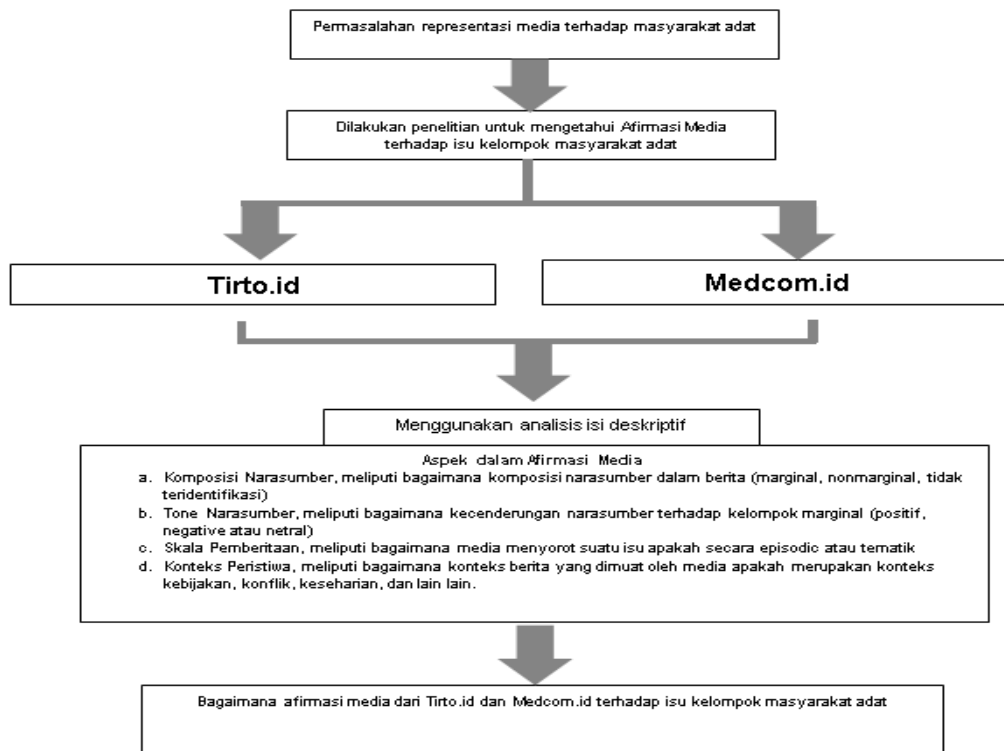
Permasalahan representasi media terhadap masyarakat adat

Dilakukan penelitian untuk mengetahui Afirmasi Media terhadap isu kelompok masyarakat adat

Tirto.id

Medcom.id

Menggunakan analisis isi deskriptif

Aspek dalam Afirmasi Media
a. Komposisi Narasumber, meliputi bagaimana komposisi narasumber dalam berita (marginal, nonmarginal, tidak teridentifikasi)
b. Tone Narasumber, meliputi bagaimana kecenderungan narasumber terhadap kelompok marginal (positif, negative atau netral)
c. Skala Pemberitaan, meliputi bagaimana media menyorot suatu isu apakah secara episodic atau tematik
d. Konteks Peristiwa, meliputi bagaimana konteks berita yang dimuat oleh media apakah merupakan konteks kebijakan, konflik, keseharian, dan lain lain.

Bagaimana afirmasi media dari Tirto.id dan Medcom.id terhadap isu kelompok masyarakat adat